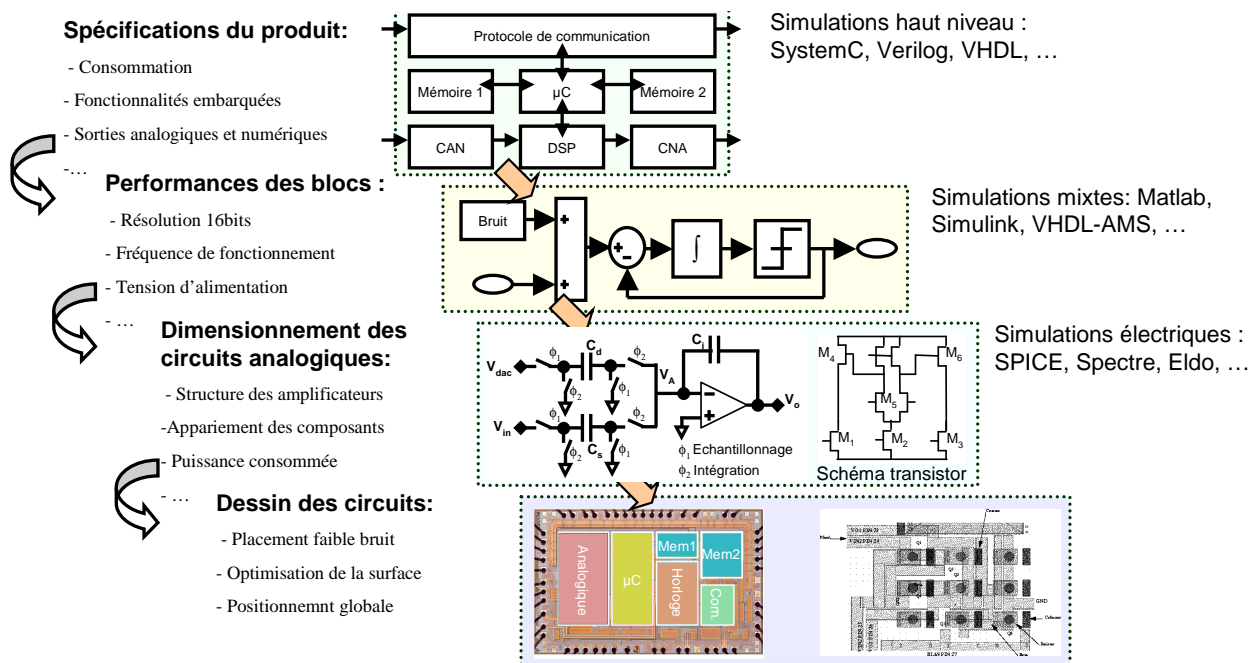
Spécifications du produit:

- Consommation

- Fonctionnalités embarquées

- Sorties analogiques et numériques

-…

Performances des blocs :

- Résolution 16bits

- Fréquence de fonctionnement

- Tension d'alimentation

- …

Dimensionnement des circuits analogiques:

- Structure des amplificateurs

-Appariement des composants

- Puissance consommée

- …

Dessin des circuits:

- Placement faible bruit

- Optimisation de la surface

- Positionnemnt globale

Protocole de communication

Mémoire 1

µC

Mémoire 2

CAN

DSP

CNA

Simulations haut niveau : SystemC, Verilog, VHDL, …

Bruit

+

+

+

-

$\int$

Simulations mixtes: Matlab, Simulink, VHDL-AMS, …

$V_{dac}$

$\phi_1$

$C_d$

$\phi_2$

$\phi_2$

$\phi_1$

$V_A$

$C_i$

$\phi_1$

$\phi_2$

$V_{in}$

$\phi_1$

$C_s$

$\phi_2$

$\phi_1$

-

+

$V_o$

$\phi_1$ Echantillonnage

$\phi_2$ Intégration

$M_4$

$M_6$

$M_5$

$M_1$

$M_2$

$M_3$

Schéma transistor

Simulations électriques : SPICE, Spectre, Eldo, …

Analogique

µC

Mem1

Mem2

Horloge

Com.

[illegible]